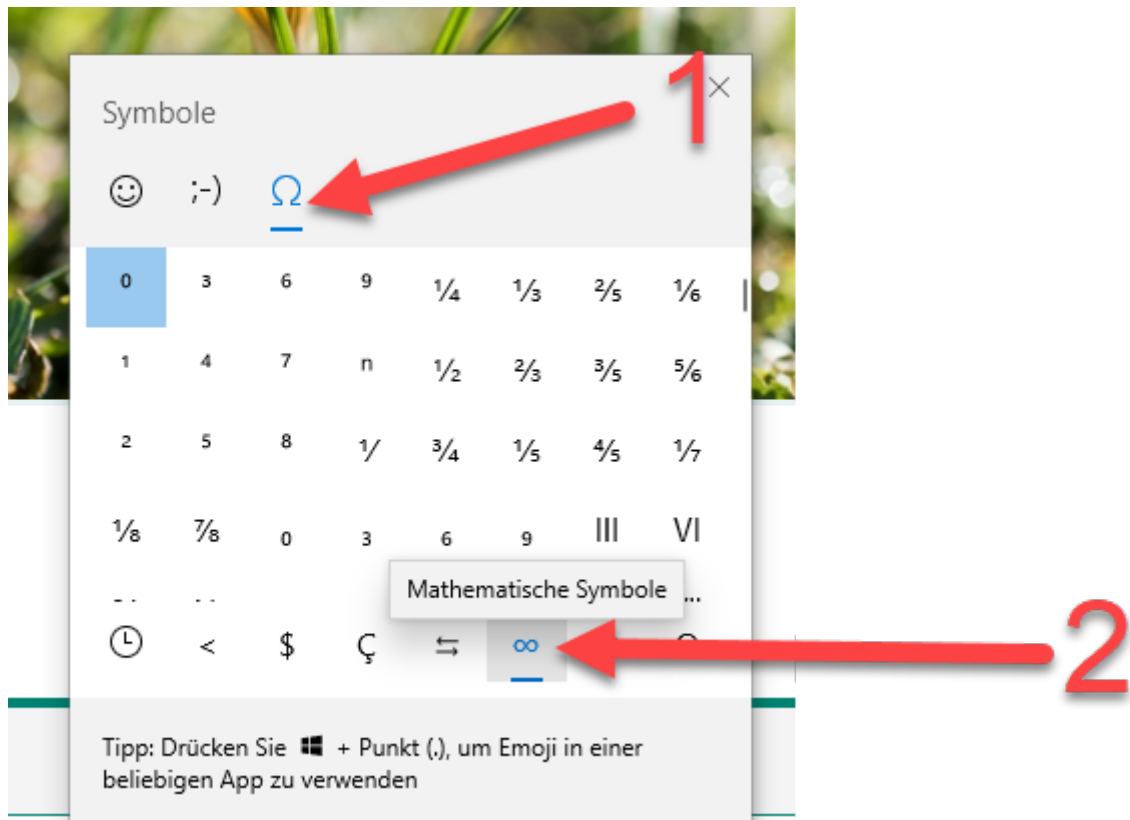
Symbole

1

☺ ;-) Ω

| | | | | | | | |
|---|---|---|---|---|---|---|---|
| ⁰ | ³ | ⁶ | ⁹ | ¼ | ⅓ | ⅖ | ⅙ |
| ¹ | ⁴ | ⁷ | ⁿ | ½ | ⅔ | ⅗ | ⅚ |
| ² | ⁵ | ⁸ | ⅟ | ¾ | ⅕ | ⅘ | ⅐ |
| ⅛ | ⅞ | ₀ | ₃ | ₆ | ₉ | Ⅲ | Ⅵ |

Mathematische Symbole

< $ Ç ⇆ ∞

2

Tipp: Drücken Sie + Punkt (.), um Emoji in einer beliebigen App zu verwenden